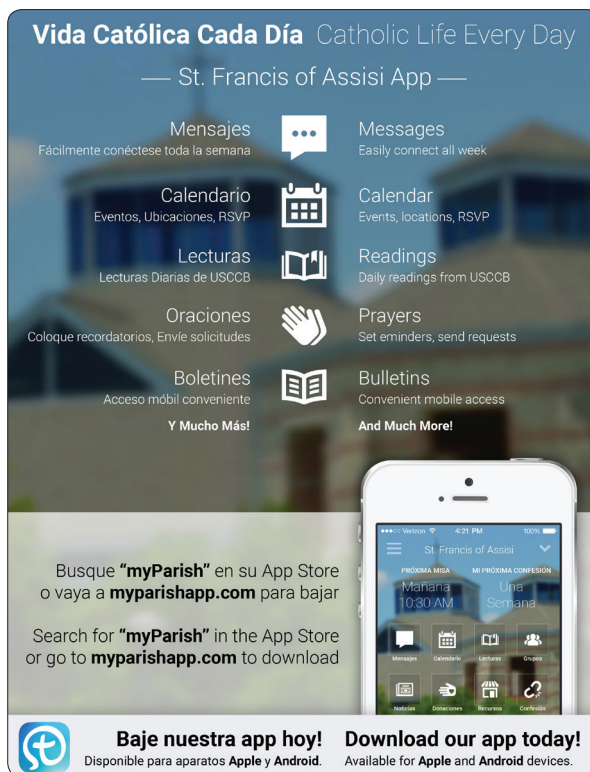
Vida Católica Cada Día Catholic Life Every Day

— St. Francis of Assisi App —

Mensajes
Fácilmente conéctese toda la semana

Messages
Easily connect all week

Calendario
Eventos, Ubicaciones, RSVP

Calendar
Events, locations, RSVP

Lecturas
Lecturas Diarias de USCCB

Readings
Daily readings from USCCB

Oraciones
Coloque recordatorios, Envíe solicitudes

Prayers
Set eminders, send requests

Boletines
Acceso móbil conveniente

Bulletins
Convenient mobile access

Y Mucho Más!

And Much More!

Verizon 4:21 PM 100%
St. Francis of Assisi
PRÓXIMA MISA
Mañana
10:30 AM
MI PRÓXIMA CONFESIÓN
Una
Semana
Mensajes
Calendario
Lecturas
Grupos
Noticias
Donaciones
Recursos
Confesión

Busque "myParish" en su App Store o vaya a myparishapp.com para bajar

Search for "myParish" in the App Store or go to myparishapp.com to download

Baje nuestra app hoy!
Disponible para aparatos Apple y Android.

Download our app today!
Available for Apple and Android devices.